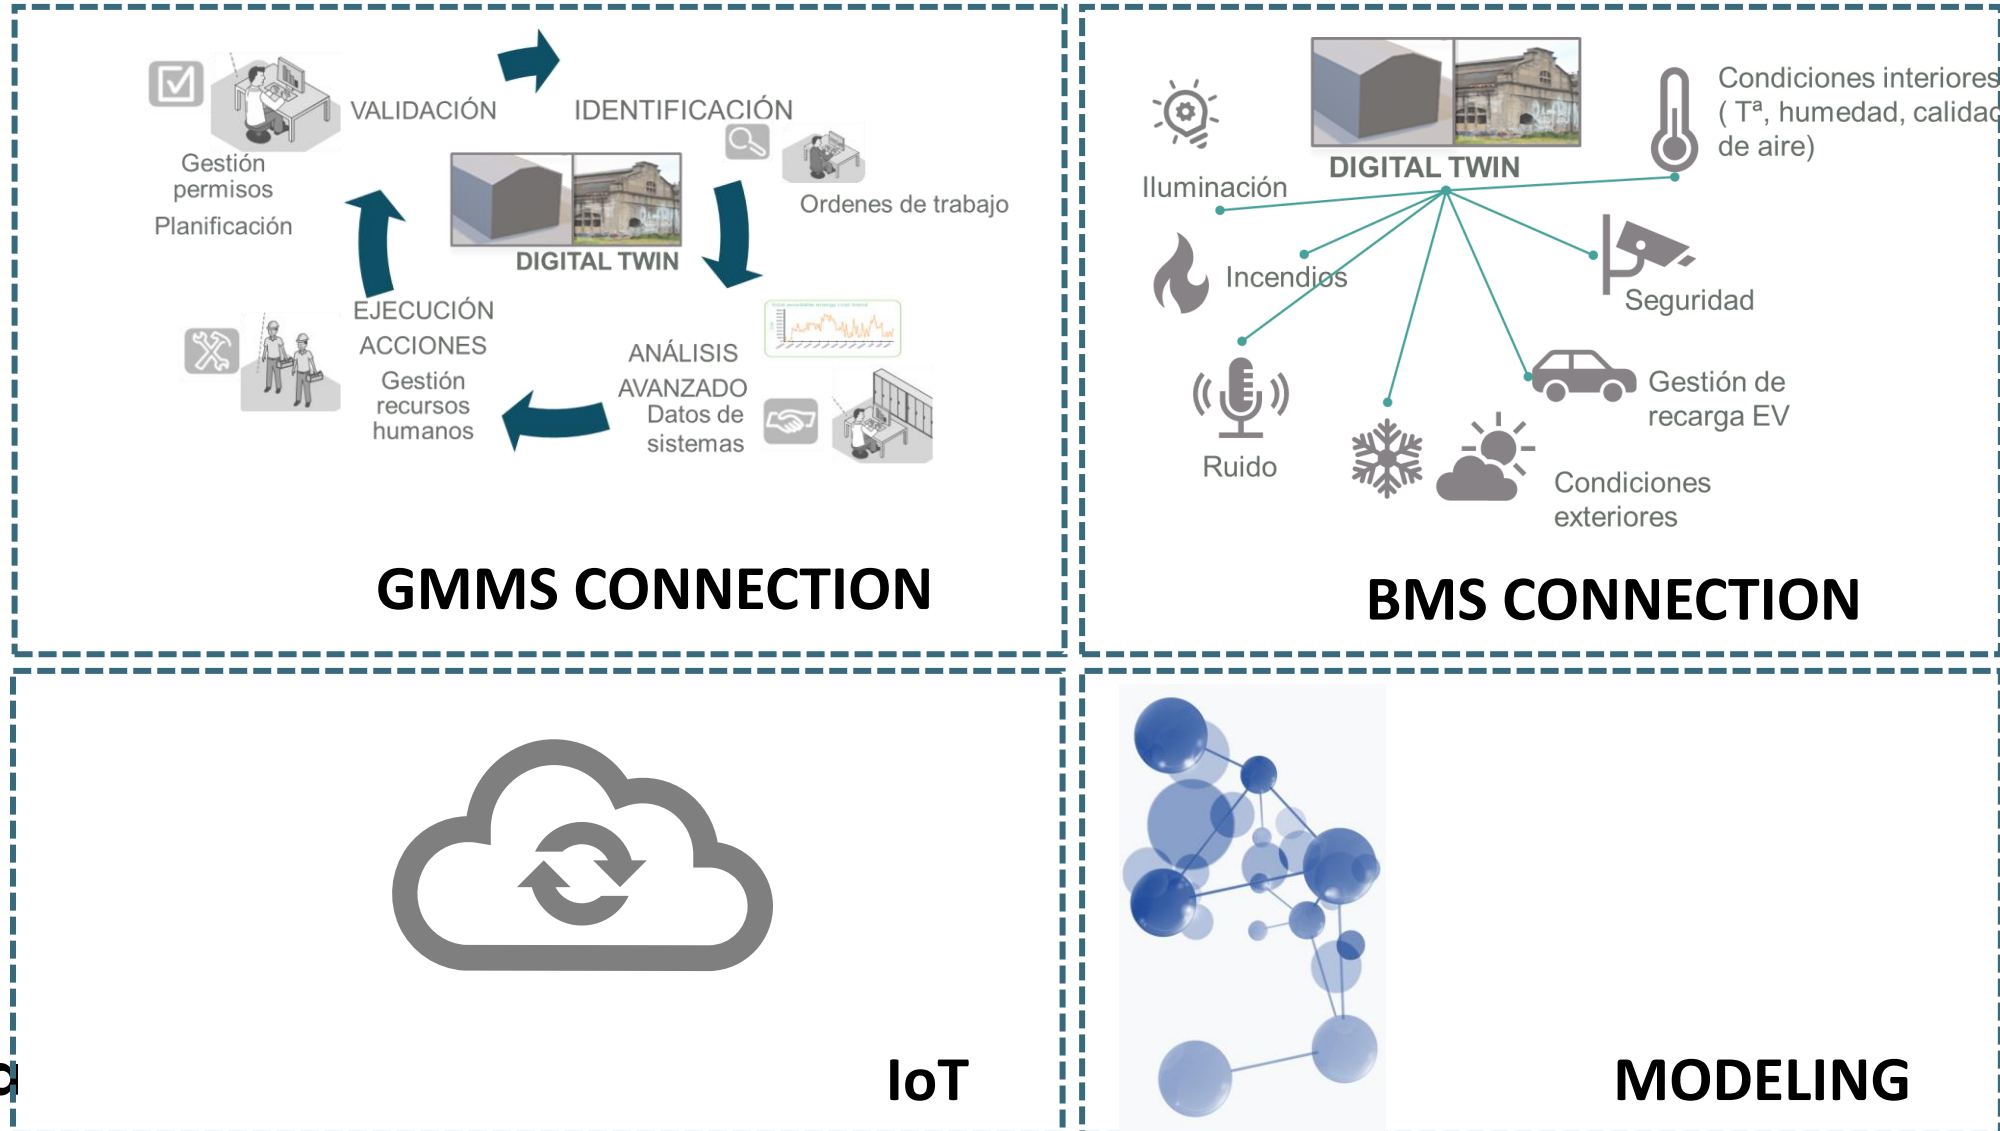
VALIDACIÓN

IDENTIFICACIÓN

Gestión permisos

Planificación

DIGITAL TWIN

Ordenes de trabajo

EJECUCIÓN ACCIONES

Gestión recursos humanos

ANÁLISIS AVANZADO

Datos de sistemas

GMMS CONNECTION

DIGITAL TWIN

Iluminación

Condiciones interiores ( Tª, humedad, calidad de aire)

Incendios

Seguridad

Ruido

Gestión de recarga EV

Condiciones exteriores

BMS CONNECTION

IoT

MODELING